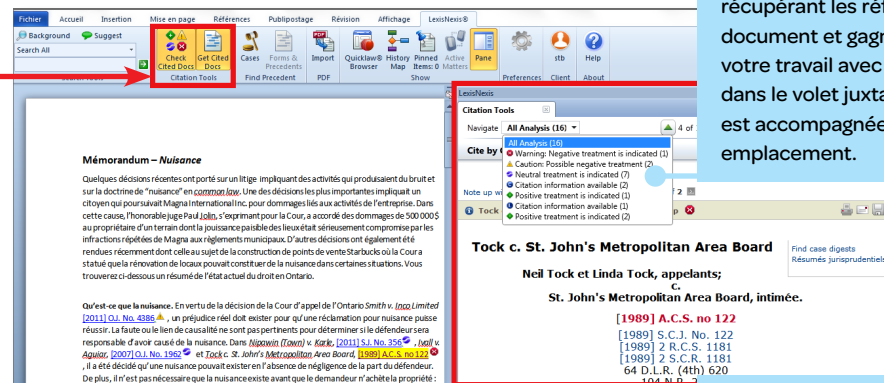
Fichier Accueil Insertion Mise en page Références Publipostage Révision Affichage LexisNexis®

Background Suggest
Search All

Check Cited Docs
Get Cited Docs
Citation Tools
Cases
Forms & Precedents
Find Precedent
Import
PDF
Quicklaw® Browser
History Map
Pinned Items: 0
Active Matters
Pane
Show
Preferences
stb
Client
Help
About

récupérant les ré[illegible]
document et gag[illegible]
votre travail avec
dans le volet juxta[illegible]
est accompagnée
emplacement.

LexisNexis
Citation Tools
Navigate All Analysis (16) 4 of
Cite by
All Analysis (16)
Warning: Negative treatment is indicated (1)
Caution: Possible negative treatment (2)
Neutral treatment is indicated (7)
Citation information available (2)
Positive treatment is indicated (1)
Citation information available (1)
Positive treatment is indicated (2)
Note up w
Tock

Mémorandum – Nuisance

Quelques décisions récentes ont porté sur un litige impliquant des activités qui produisaient du bruit et sur la doctrine de "nuisance" en common law. Une des décisions les plus importantes impliquait un citoyen qui poursuivait Magna International Inc. pour dommages liés aux activités de l'entreprise. Dans cette cause, l'honorable juge Paul Jolin, s'exprimant pour la Cour, a accordé des dommages de 500 000$ au propriétaire d'un terrain dont la jouissance paisible des lieux était sérieusement compromise par les infractions répétées de Magna aux règlements municipaux. D'autres décisions ont également été rendues récemment dont celle au sujet de la construction de points de vente Starbucks où la Cour a statué que la rénovation de locaux pouvait constituer de la nuisance dans certaines situations. Vous trouverez ci-dessous un résumé de l'état actuel du droit en Ontario.

Qu'est-ce que la nuisance. En vertu de la décision de la Cour d'appel de l'Ontario Smith v. Inco Limited [2011] O.J. No. 4386, un préjudice réel doit exister pour qu'une réclamation pour nuisance puisse réussir. La faute ou le lien de causalité ne sont pas pertinents pour déterminer si le défendeur sera responsable d'avoir causé de la nuisance. Dans Nipawin (Town) v. Karle, [2011] SJ. No. 356, Ivall v. Aguiar, [2007] O.J. No. 1962 et Tock c. St. John's Metropolitan Area Board, [1989] A.C.S. no 122, il a été décidé qu'une nuisance pouvait exister en l'absence de négligence de la part du défendeur. De plus, il n'est pas nécessaire que la nuisance existe avant que le demandeur n'achète la propriété :

Tock c. St. John's Metropolitan Area Board

Neil Tock et Linda Tock, appelants;
c.
St. John's Metropolitan Area Board, intimée.

[1989] A.C.S. no 122
[1989] S.C.J. No. 122
[1989] 2 R.C.S. 1181
[1989] 2 S.C.R. 1181
64 D.L.R. (4th) 620

Find case digests
Résumés jurisprudentiels